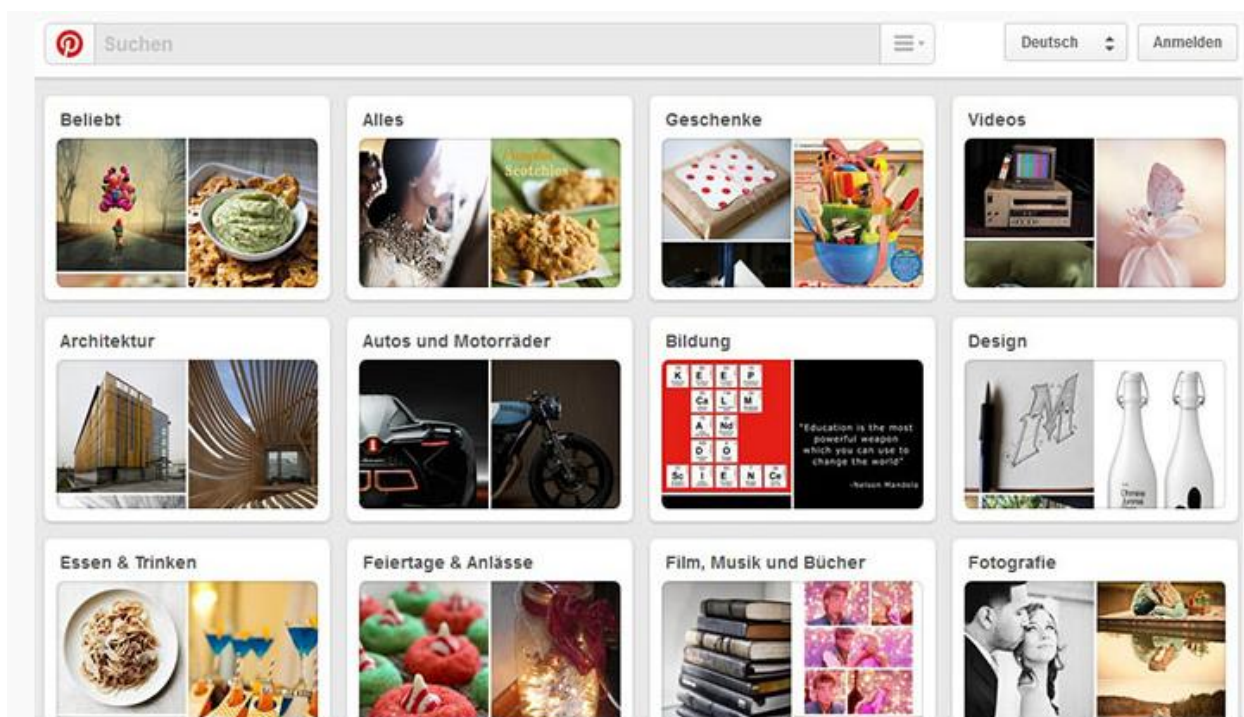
Suchen

Deutsch

Anmelden

Beliebt

Alles

Scotchies

Geschenke

Videos

Architektur

Autos und Motorräder

Bildung

K E E P
Ca L M
A Nd
D O
Sc I E N Ce

"Education is the most powerful weapon which you can use to change the world"
-Nelson Mandela

Design

Essen & Trinken

Feiertage & Anlässe

Film, Musik und Bücher

Fotografie